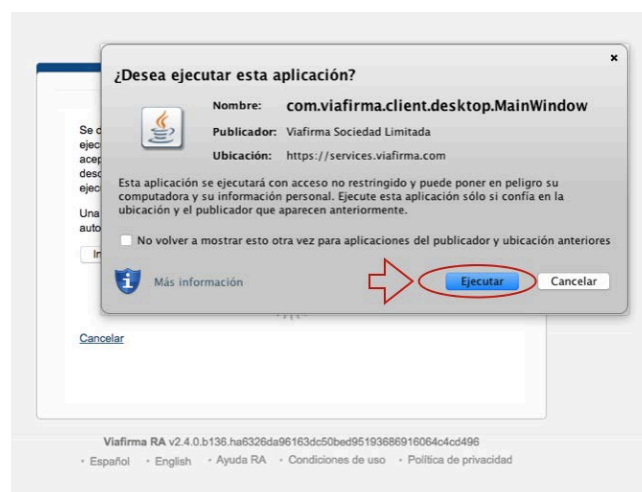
¿Desea ejecutar esta aplicación?

×

Nombre: com.viafirma.client.desktop.MainWindow

Publicador: Viafirma Sociedad Limitada

Ubicación: https://services.viafirma.com

Esta aplicación se ejecutará con acceso no restringido y puede poner en peligro su computadora y su información personal. Ejecute esta aplicación sólo si confía en la ubicación y el publicador que aparecen anteriormente.

No volver a mostrar esto otra vez para aplicaciones del publicador y ubicación anteriores

Más información

Ejecutar

Cancelar

Se c
ejec
acep
desc
ejec

Una
auto

In

Cancelar

Viafirma RA v2.4.0.b136.ha6326da96163dc50bed95193686916064c4cd496

· Español · English · Ayuda RA · Condiciones de uso · Política de privacidad